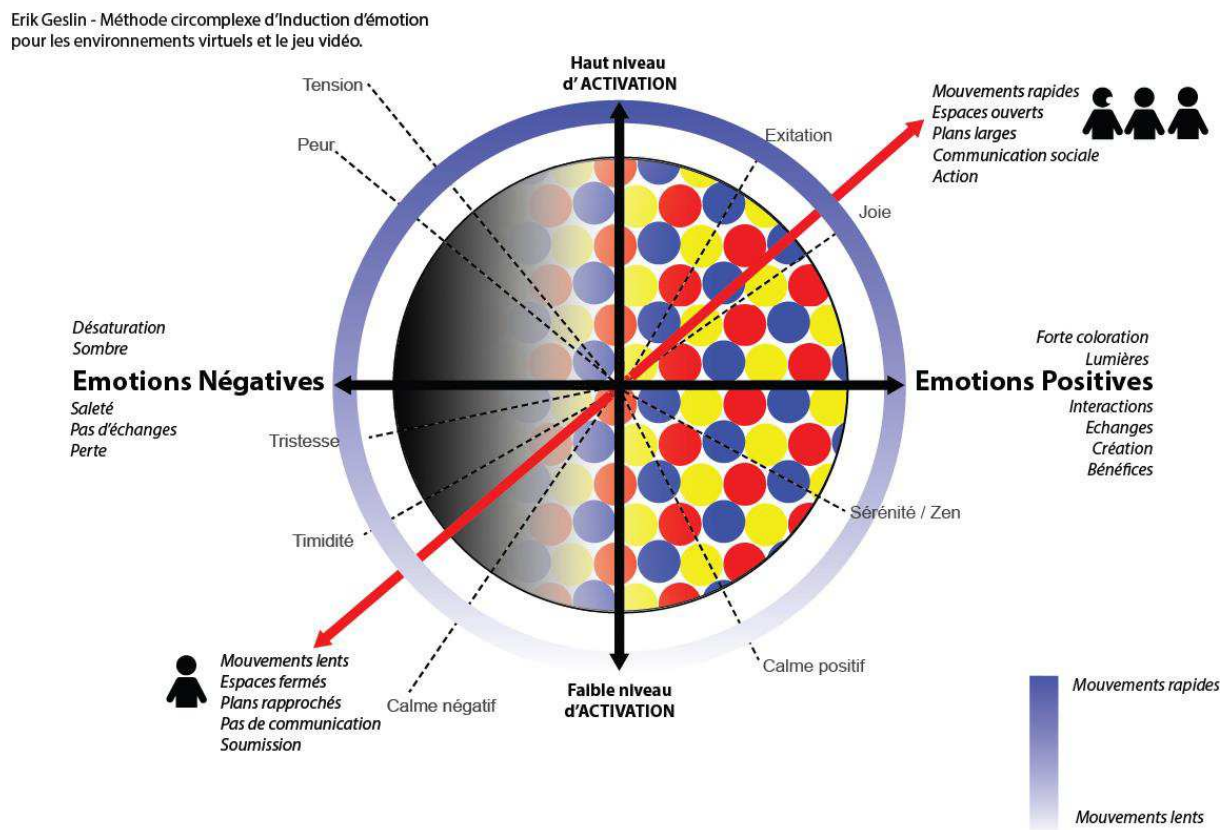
Erik Geslin - Méthode circomplexe d'Induction d'émotion pour les environnements virtuels et le jeu vidéo.

Haut niveau d' ACTIVATION

Tension

Peur

Exitation

Joie

Mouvements rapides
Espaces ouverts
Plans larges
Communication sociale
Action

Désaturation
Sombre

Emotions Négatives

Saleté
Pas d'échanges
Perte

Forte coloration
Lumières

Emotions Positives

Interactions
Echanges
Création
Bénéfices

Tristesse

Timidité

Sérénité / Zen

Calme positif

Calme négatif

Mouvements lents
Espaces fermés
Plans rapprochés
Pas de communication
Soumission

Faible niveau d'ACTIVATION

Mouvements rapides

Mouvements lents